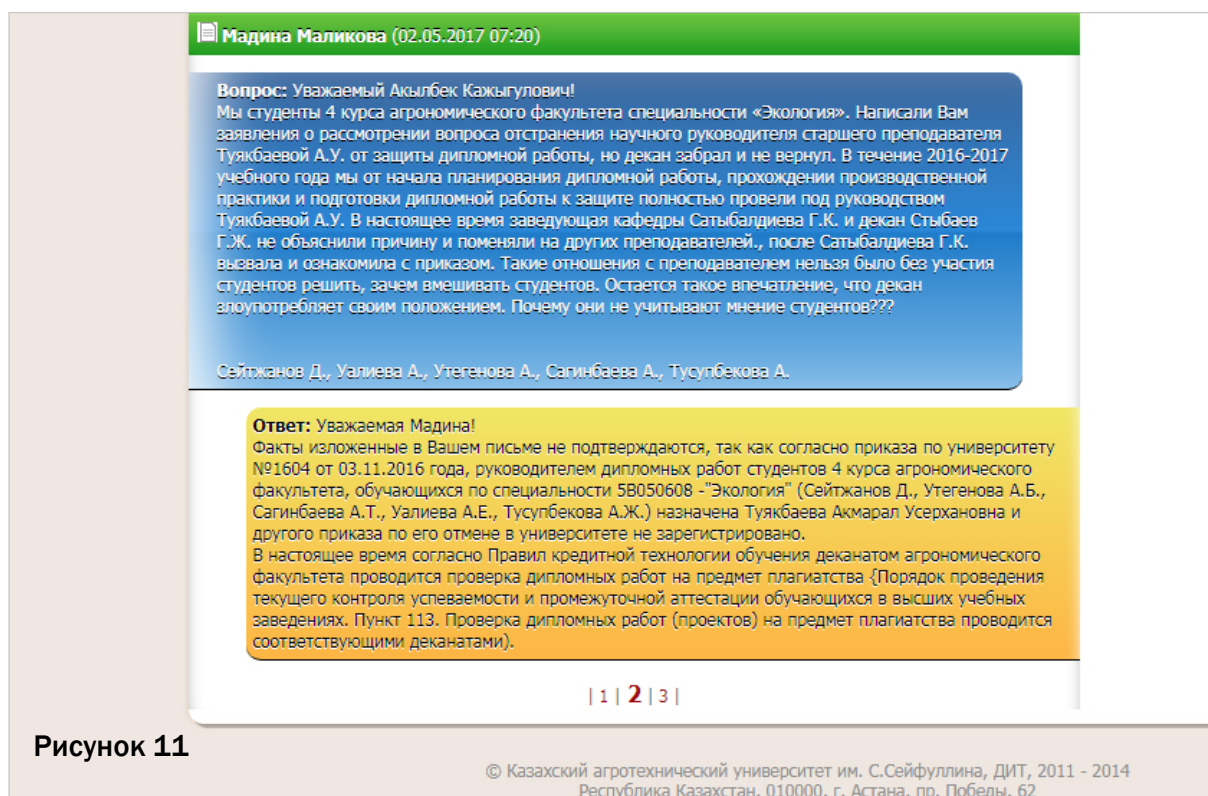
Мадина Маликова (02.05.2017 07:20)

**Вопрос:** Уважаемый Акылбек Кажыгулович!
Мы студенты 4 курса агрономического факультета специальности «Экология». Написали Вам заявления о рассмотрении вопроса отстранения научного руководителя старшего преподавателя Туякбаевой А.У. от защиты дипломной работы, но декан забрал и не вернул. В течение 2016-2017 учебного года мы от начала планирования дипломной работы, прохождении производственной практики и подготовки дипломной работы к защите полностью провели под руководством Туякбаевой А.У. В настоящее время заведущая кафедры Сатыбалдиева Г.К. и декан Стыбаев Г.Ж. не объяснили причину и поменяли на других преподавателей., после Сатыбалдиева Г.К. вызвала и ознакомила с приказом. Такие отношения с преподавателем нельзя было без участия студентов решить, зачем вмешивать студентов. Остается такое впечатление, что декан злоупотребляет своим положением. Почему они не учитывают мнение студентов???

Сейтжанов Д., Уалиева А., Утегенова А., Сагинбаева А., Тусупбекова А.

**Ответ:** Уважаемая Мадина!
Факты изложенные в Вашем письме не подтверждаются, так как согласно приказа по университету №1604 от 03.11.2016 года, руководителем дипломных работ студентов 4 курса агрономического факультета, обучающихся по специальности 5В050608 -"Экология" (Сейтжанов Д., Утегенова А.Б., Сагинбаева А.Т., Уалиева А.Е., Тусупбекова А.Ж.) назначена Туякбаева Акмарал Усерхановна и другого приказа по его отмене в университете не зарегистрировано.
В настоящее время согласно Правил кредитной технологии обучения деканатом агрономического факультета проводится проверка дипломных работ на предмет плагиатства {Порядок проведения текущего контроля успеваемости и промежуточной аттестации обучающихся в высших учебных заведениях. Пункт 113. Проверка дипломных работ (проектов) на предмет плагиатства проводится соответствующими деканатами).

| 1 | 2 | 3 |

Рисунок 11

© Казахский агротехнический университет им. С.Сейфуллина, ДИТ, 2011 - 2014
Республика Казахстан, 010000, г. Астана, пр. Победы, 62